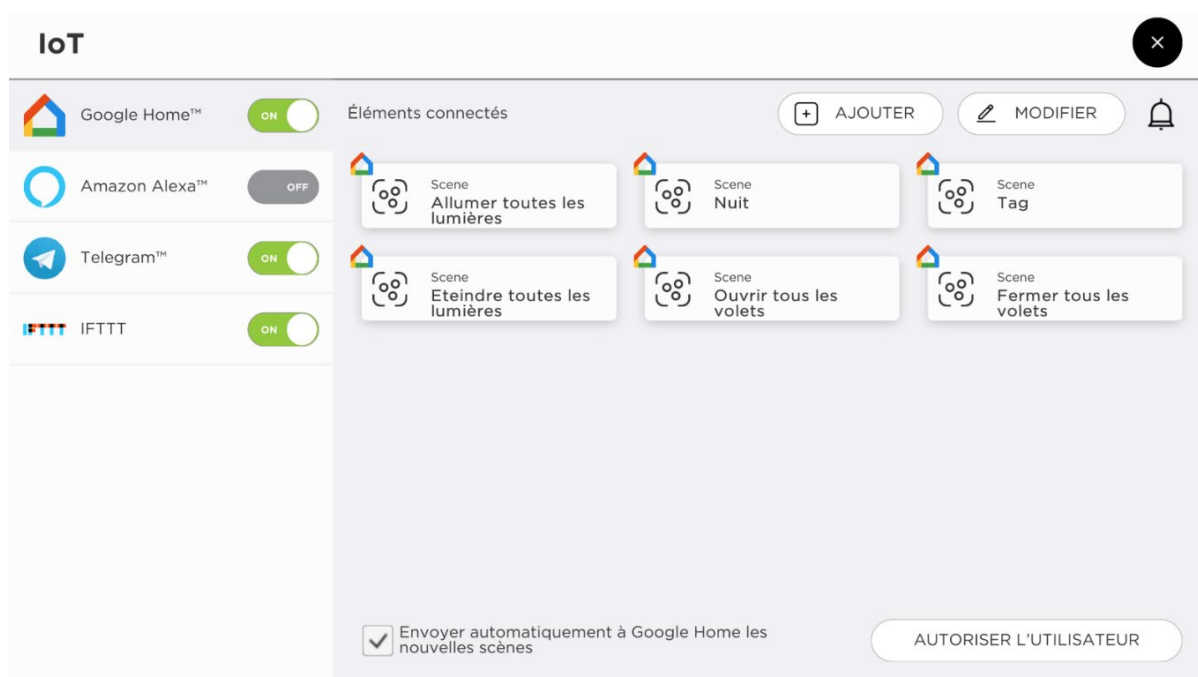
IoT

×

Google Home™ ON

Amazon Alexa™ OFF

Telegram™ ON

IFTTT IFTTT ON

Éléments connectés

AJOUTER

MODIFIER

Scene
Allumer toutes les lumières

Scene
Nuit

Scene
Tag

Scene
Eteindre toutes les lumières

Scene
Ouvrir tous les volets

Scene
Fermer tous les volets

Envoyer automatiquement à Google Home les nouvelles scènes

AUTORISER L'UTILISATEUR